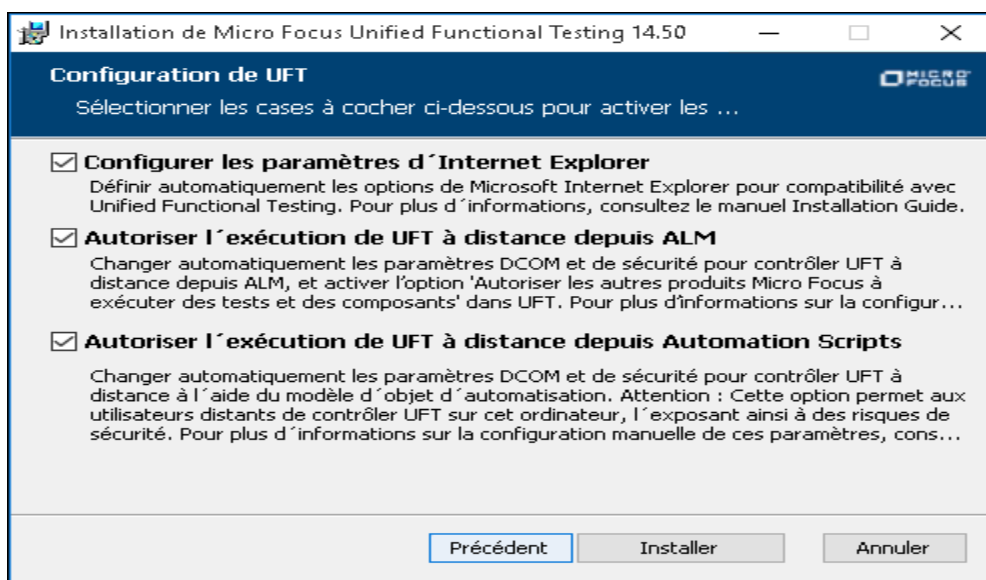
Installation de Micro Focus Unified Functional Testing 14.50

Configuration de UFT

MICRO FOCUS

Sélectionner les cases à cocher ci-dessous pour activer les ...

Configurer les paramètres d´Internet Explorer

Définir automatiquement les options de Microsoft Internet Explorer pour compatibilité avec Unified Functional Testing. Pour plus d´informations, consultez le manuel Installation Guide.

Autoriser l´exécution de UFT à distance depuis ALM

Changer automatiquement les paramètres DCOM et de sécurité pour contrôler UFT à distance depuis ALM, et activer l'option 'Autoriser les autres produits Micro Focus à exécuter des tests et des composants' dans UFT. Pour plus d'informations sur la configur...

Autoriser l´exécution de UFT à distance depuis Automation Scripts

Changer automatiquement les paramètres DCOM et de sécurité pour contrôler UFT à distance à l´aide du modèle d´objet d´automatisation. Attention : Cette option permet aux utilisateurs distants de contrôler UFT sur cet ordinateur, l´exposant ainsi à des risques de sécurité. Pour plus d´informations sur la configuration manuelle de ces paramètres, cons...

Précédent Installer Annuler